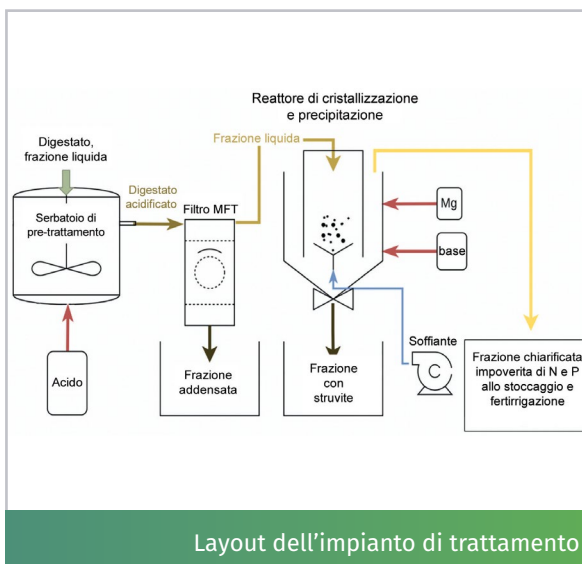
Reattore di cristallizzazione e precipitazione

Digestato, frazione liquida

Frazione liquida

Digestato acidificato

Serbatoio di pre-trattamento

Filtro MFT

Mg

base

Acido

Frazione addensata

Frazione con struvite

Soffiante

Frazione chiarificata impoverita di N e P allo stoccaggio e fertirrigazione

Layout dell’impianto di trattamento